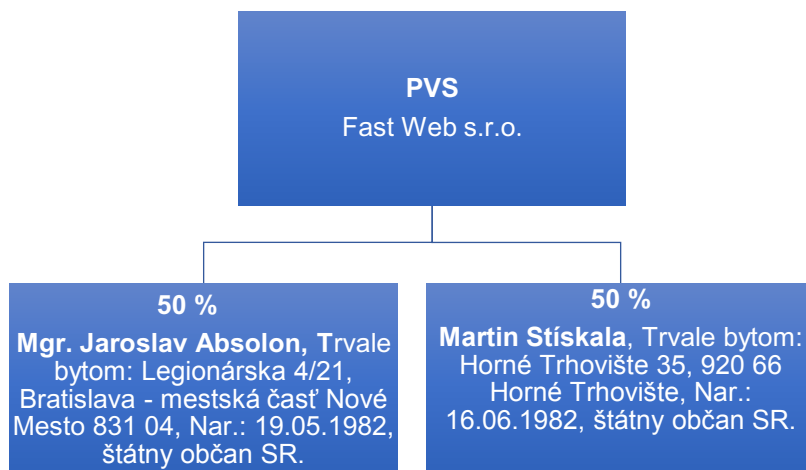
PVS
Fast Web s.r.o.

50 %
Mgr. Jaroslav Absolon, Trvale bytom: Legionárska 4/21, Bratislava - mestská časť Nové Mesto 831 04, Nar.: 19.05.1982, štátny občan SR.

50 %
Martin Stískala, Trvale bytom: Horné Trhovište 35, 920 66 Horné Trhovište, Nar.: 16.06.1982, štátny občan SR.